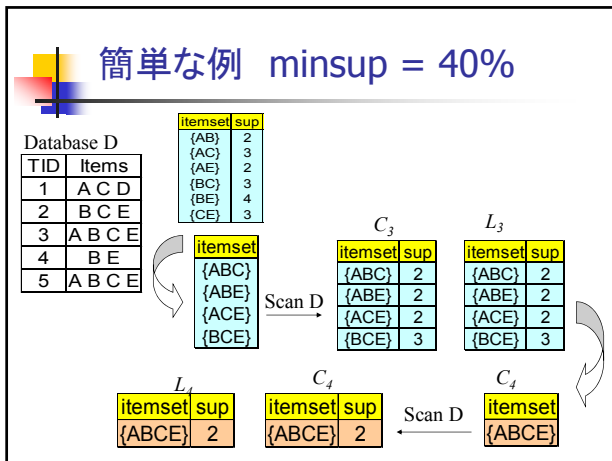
簡単な例 minsup = 40%

Database D

| TID | Items |
|---|---|
| 1 | A C D |
| 2 | B C E |
| 3 | A B C E |
| 4 | B E |
| 5 | A B C E |

| itemset | sup |
|---|---|
| {AB} | 2 |
| {AC} | 3 |
| {AE} | 2 |
| {BC} | 3 |
| {BE} | 4 |
| {CE} | 3 |

| itemset |
|---|
| {ABC} |
| {ABE} |
| {ACE} |
| {BCE} |

Scan D

$C_3$

| itemset | sup |
|---|---|
| {ABC} | 2 |
| {ABE} | 2 |
| {ACE} | 2 |
| {BCE} | 3 |

$L_3$

| itemset | sup |
|---|---|
| {ABC} | 2 |
| {ABE} | 2 |
| {ACE} | 2 |
| {BCE} | 3 |

$C_4$

| itemset |
|---|
| {ABCE} |

Scan D

$C_4$

| itemset | sup |
|---|---|
| {ABCE} | 2 |

$L_4$

| itemset | sup |
|---|---|
| {ABCE} | 2 |